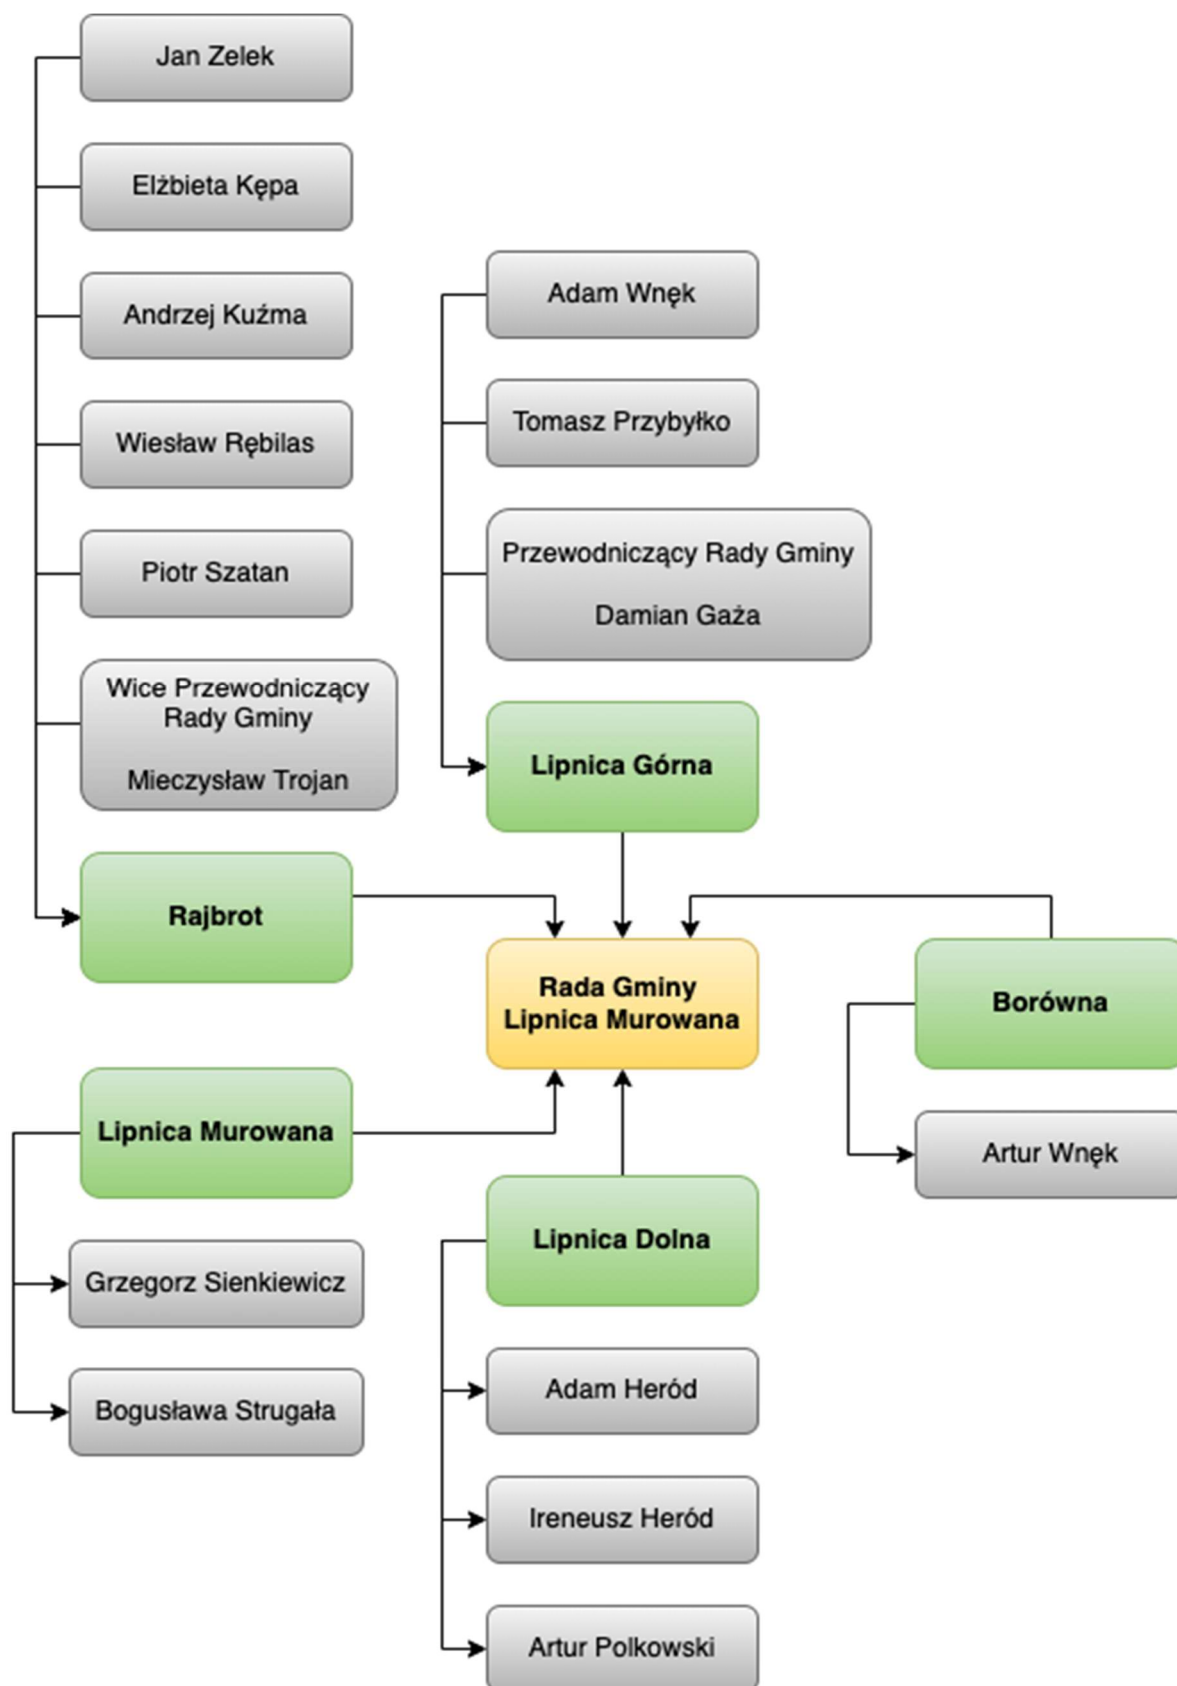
Jan Zelek

Elżbieta Kępa

Andrzej Kuźma

Wiesław Rębilas

Piotr Szatan

Wice Przewodniczący Rady Gminy

Mieczysław Trojan

Rajbrot

Adam Wnęk

Tomasz Przybyłko

Przewodniczący Rady Gminy

Damian Gaża

Lipnica Górna

Rada Gminy Lipnica Murowana

Borówna

Artur Wnęk

Lipnica Murowana

Grzegorz Sienkiewicz

Bogusława Strugała

Lipnica Dolna

Adam Heród

Ireneusz Heród

Artur Polkowski